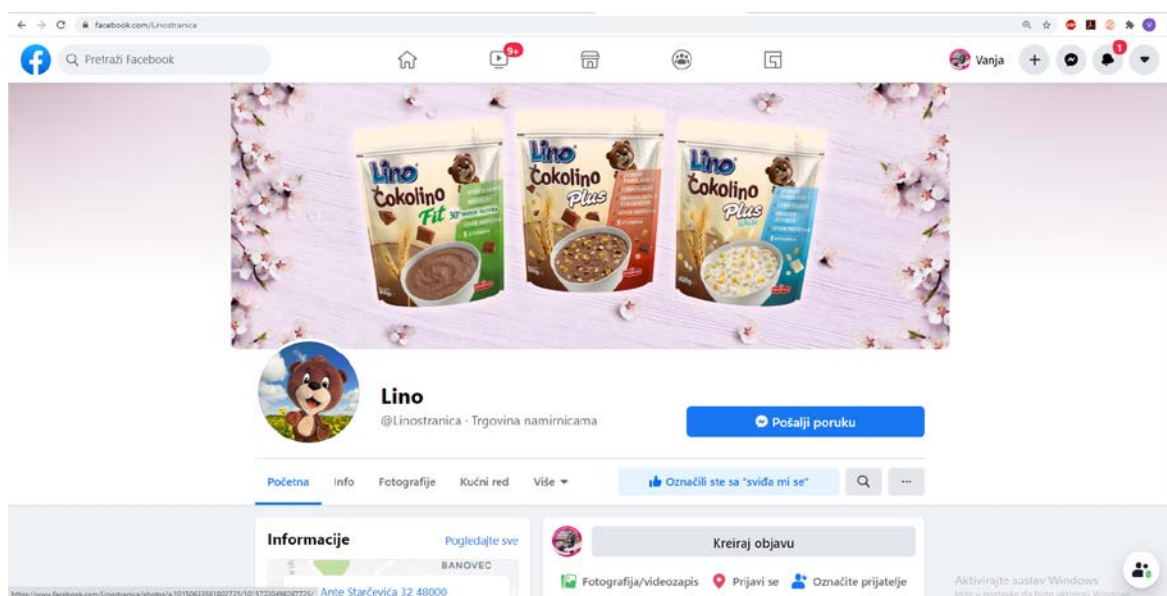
facebook.com/Linostranica

Pretraži Facebook

9+

Vanja

1

Lino Čokolino Fit

Lino Čokolino Plus

Lino Čokolino Plus

Lino

@Linostranica · Trgovina namirnicama

Pošalji poruku

Početna Info Fotografije Kućni red Više

Označili ste sa "sviđa mi se"

Informacije

Pogledajte sve

BANOVEC

Ante Starčevića 32 48000

Kreiraj objavu

Fotografija/videozapis Prijavi se Označite prijatelje

Aktivirajte sustav Windows

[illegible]